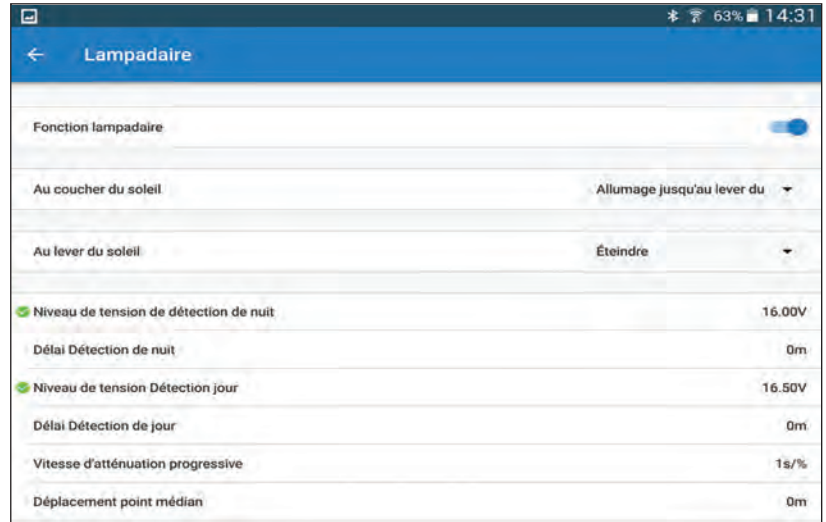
63% 14:31

Lampadaire

Fonction lampadaire

Au coucher du soleil
Allumage jusqu'au lever du

Au lever du soleil
Éteindre

Niveau de tension de détection de nuit
16.00V

Délai Détection de nuit
0m

Niveau de tension Détection jour
16.50V

Délai Détection de jour
0m

Vitesse d'atténuation progressive
1s/%

Déplacement point médian
0m